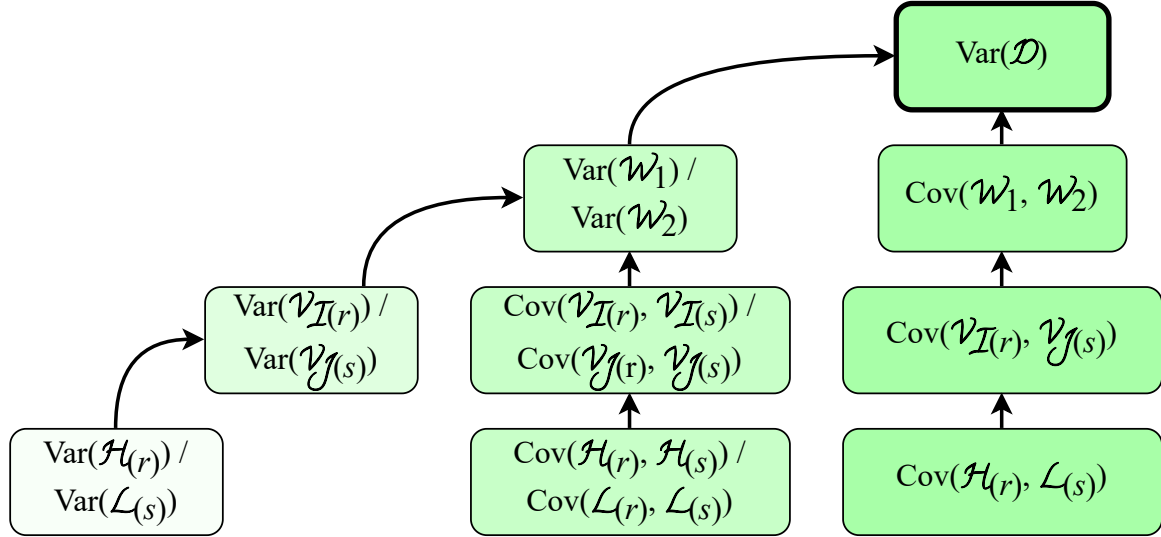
Var($\mathcal{D}$)

Var($\mathcal{W}_1$) / Var($\mathcal{W}_2$)

Cov($\mathcal{W}_1$, $\mathcal{W}_2$)

Var($\mathcal{V}_{\mathcal{I}(r)}$) / Var($\mathcal{V}_{\mathcal{J}(s)}$)

Cov($\mathcal{V}_{\mathcal{I}(r)}$, $\mathcal{V}_{\mathcal{I}(s)}$) / Cov($\mathcal{V}_{\mathcal{J}(\mathrm{r})}$, $\mathcal{V}_{\mathcal{J}(s)}$)

Cov($\mathcal{V}_{\mathcal{I}(r)}$, $\mathcal{V}_{\mathcal{J}(s)}$)

Var($\mathcal{H}_{(r)}$) / Var($\mathcal{L}_{(s)}$)

Cov($\mathcal{H}_{(r)}$, $\mathcal{H}_{(s)}$) / Cov($\mathcal{L}_{(r)}$, $\mathcal{L}_{(s)}$)

Cov($\mathcal{H}_{(r)}$, $\mathcal{L}_{(s)}$)